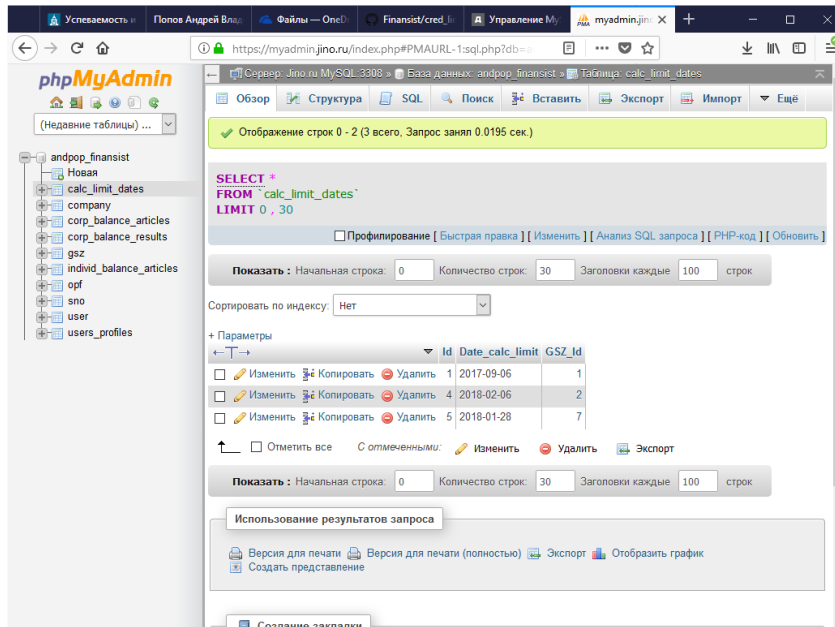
Успеваемость и | Попов Андрей Влад | Файлы — OneD | Finansist/cred_li | Управление My | myadmin.jino

https://myadmin.jino.ru/index.php#PMAURL-1:sql.php?db=a

phpMyAdmin

(Недавние таблицы) ...

andpop_finansist
Новая
calc_limit_dates
company
corp_balance_articles
corp_balance_results
gsz
individ_balance_articles
opf
sno
user
users_profiles

Сервер: Jino.ru MySQL:3308 » База данных: andpop_finansist » Таблица: calc_limit_dates

Обзор | Структура | SQL | Поиск | Вставить | Экспорт | Импорт | Ещё

Отображение строк 0 - 2 (3 всего, Запрос занял 0.0195 сек.)

SELECT *
FROM `calc_limit_dates`
LIMIT 0 , 30

Профилирование [ Быстрая правка ] [ Изменить ] [ Анализ SQL запроса ] [ PHP-код ] [ Обновить ]

Показать : Начальная строка: 0 Количество строк: 30 Заголовки каждые 100 строк

Сортировать по индексу: Нет

+ Параметры

| | Id | Date_calc_limit | GSZ_Id |
|---|---|---|---|
| Изменить Копировать Удалить | 1 | 2017-09-06 | 1 |
| Изменить Копировать Удалить | 4 | 2018-02-06 | 2 |
| Изменить Копировать Удалить | 5 | 2018-01-28 | 7 |

Отметить все С отмеченными: Изменить Удалить Экспорт

Показать : Начальная строка: 0 Количество строк: 30 Заголовки каждые 100 строк

Использование результатов запроса

Версия для печати Версия для печати (полностью) Экспорт Отобразить график
Создать представление

Создание закладки